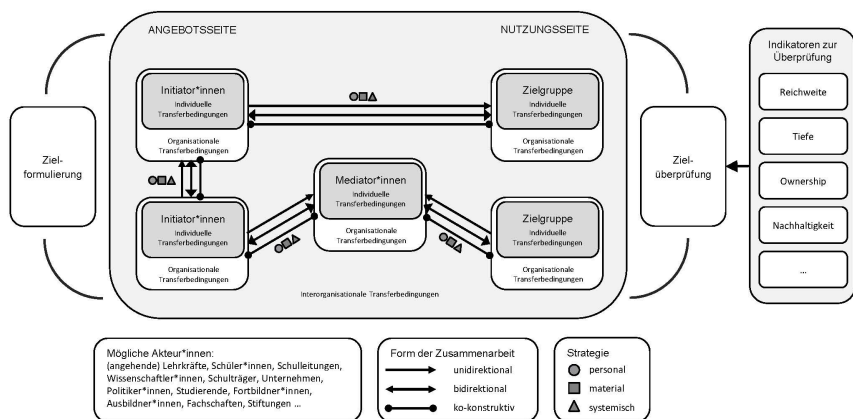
ANGEBOTSSEITE

NUTZUNGSSEITE

Initiator*innen
Individuelle Transferbedingungen
Organisationale Transferbedingungen

Zielgruppe
Individuelle Transferbedingungen
Organisationale Transferbedingungen

Ziel-
formulierung

Mediator*innen
Individuelle Transferbedingungen
Organisationale Transferbedingungen

Initiator*innen
Individuelle Transferbedingungen
Organisationale Transferbedingungen

Zielgruppe
Individuelle Transferbedingungen
Organisationale Transferbedingungen

Interorganisationale Transferbedingungen

Ziel-
überprüfung

Indikatoren zur Überprüfung

Reichweite

Tiefe

Ownership

Nachhaltigkeit

...

Mögliche Akteur*innen:
(angehende) Lehrkräfte, Schüler*innen, Schulleitungen, Wissenschaftler*innen, Schulträger, Unternehmen, Politiker*innen, Studierende, Fortbildner*innen, Ausbildner*innen, Fachschaften, Stiftungen ...

Form der Zusammenarbeit
unidirektional
bidirektional
ko-konstruktiv

Strategie
personal
material
systemisch